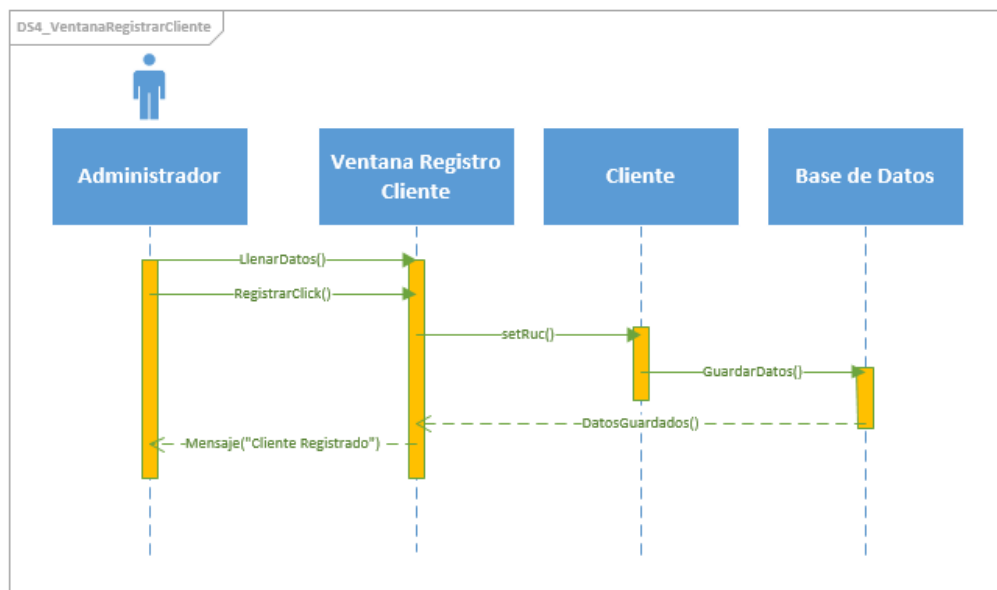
DS4_VentanaRegistrarCliente

Administrador

Ventana Registro Cliente

Cliente

Base de Datos

LlenarDatos()

RegistrarClick()

setRuc()

GuardarDatos()

DatosGuardados()

Mensaje("Cliente Registrado")